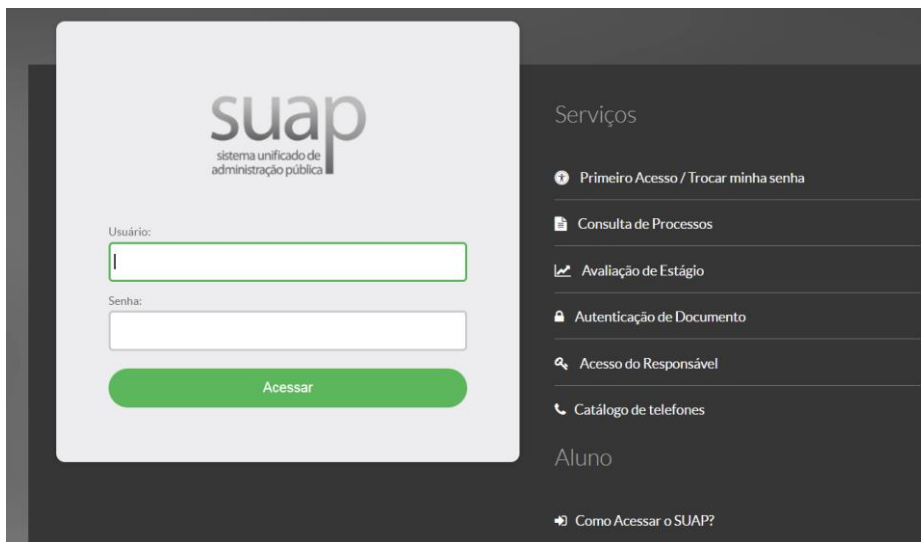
suap
sistema unificado de administração pública

Usuário:

Senha:

Acessar

Serviços

Primeiro Acesso / Trocar minha senha

Consulta de Processos

Avaliação de Estágio

Autenticação de Documento

Acesso do Responsável

Catálogo de telefones

Aluno

Como Acessar o SUAP?